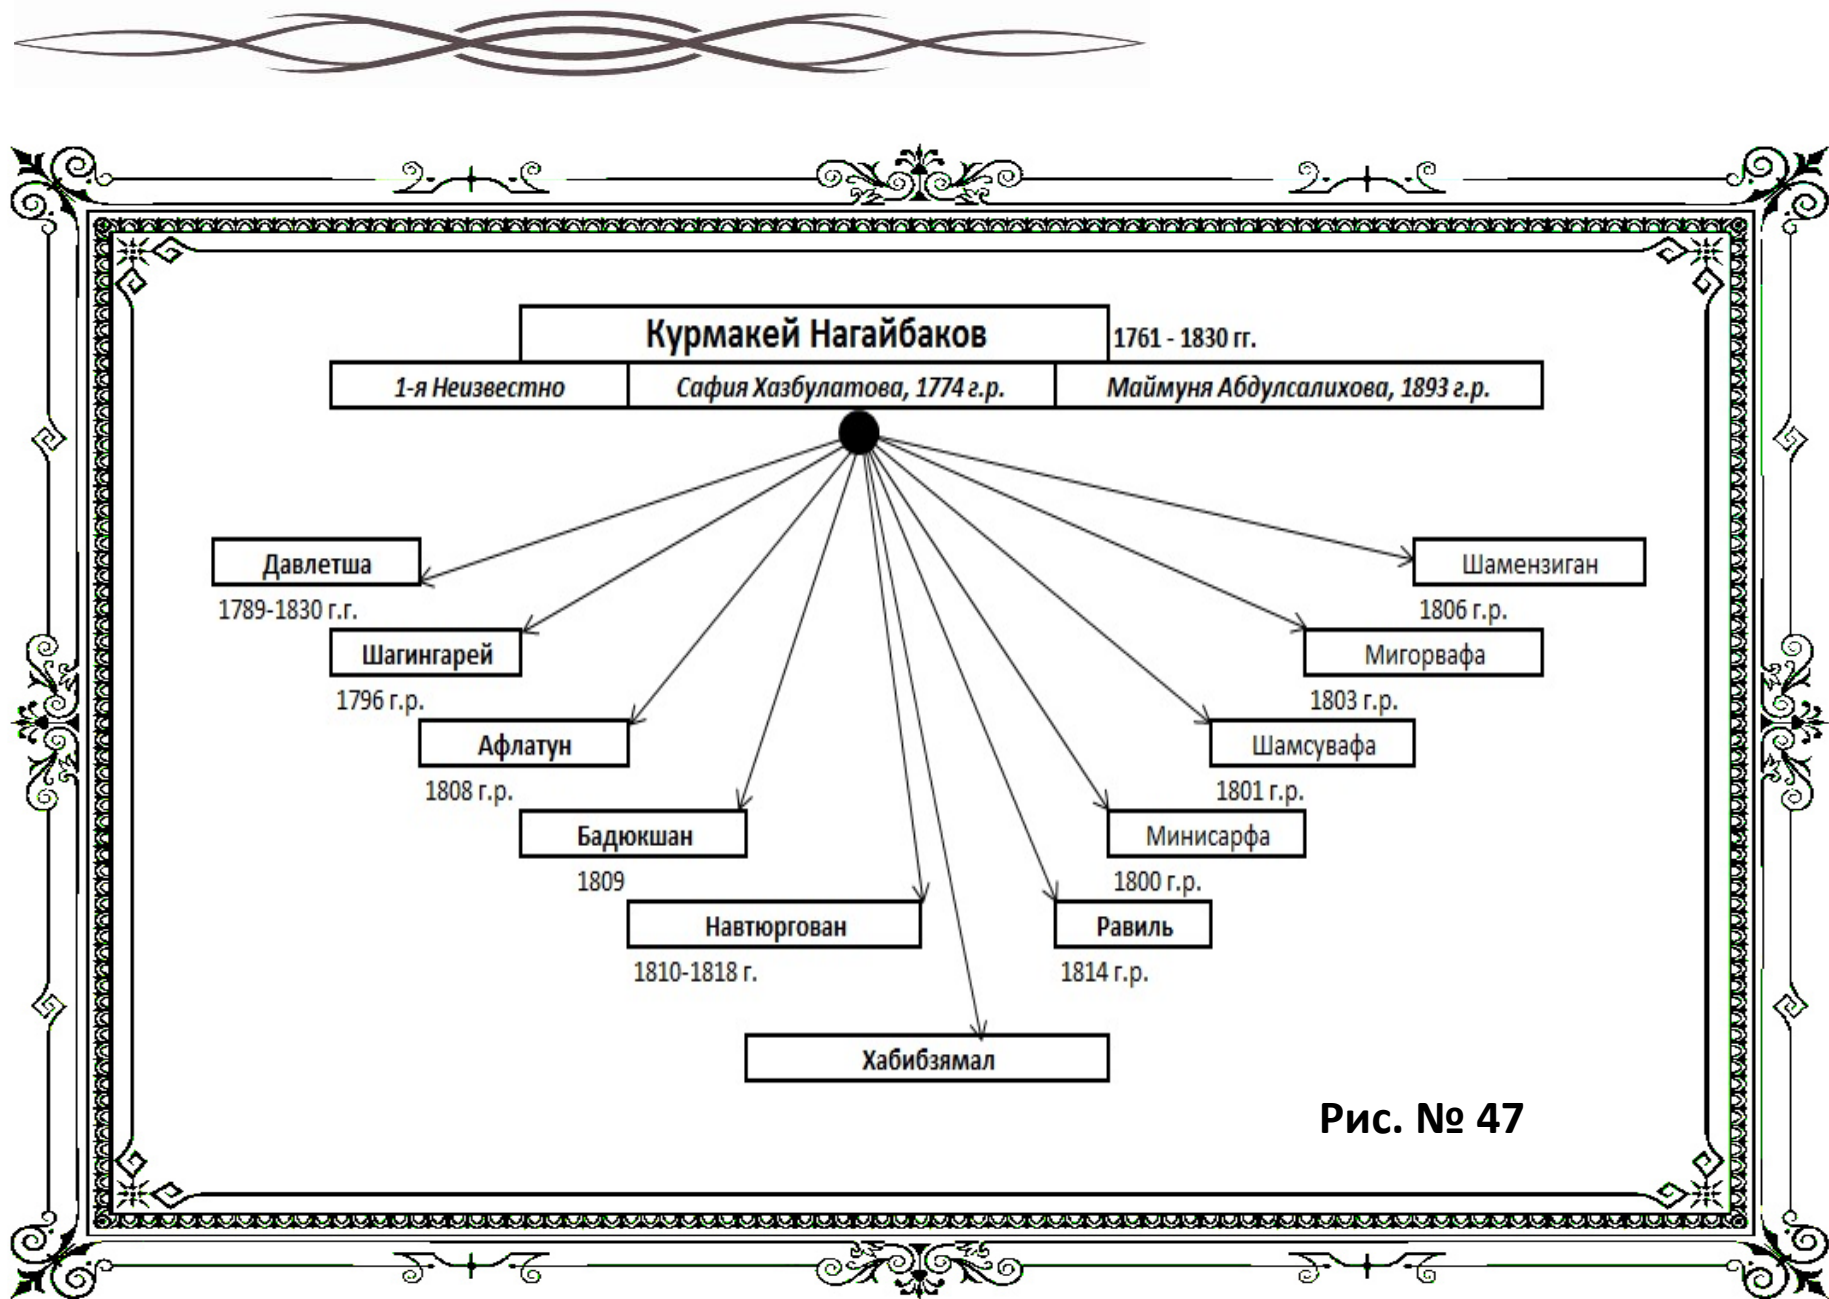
Курмакей Нагайбаков 1761 - 1830 гг.

1-я Неизвестно | Сафия Хазбулатова, 1774 г.р. | Маймуня Абдулсалихова, 1893 г.р.

Давлетша
1789-1830 г.г.

Шагингарей
1796 г.р.

Афлатун
1808 г.р.

Бадюкшан
1809

Навтюргован
1810-1818 г.

Хабибзямал

Шамензиган
1806 г.р.

Мигорвафа
1803 г.р.

Шамсувафа
1801 г.р.

Минисарфа
1800 г.р.

Равиль
1814 г.р.

Рис. № 47